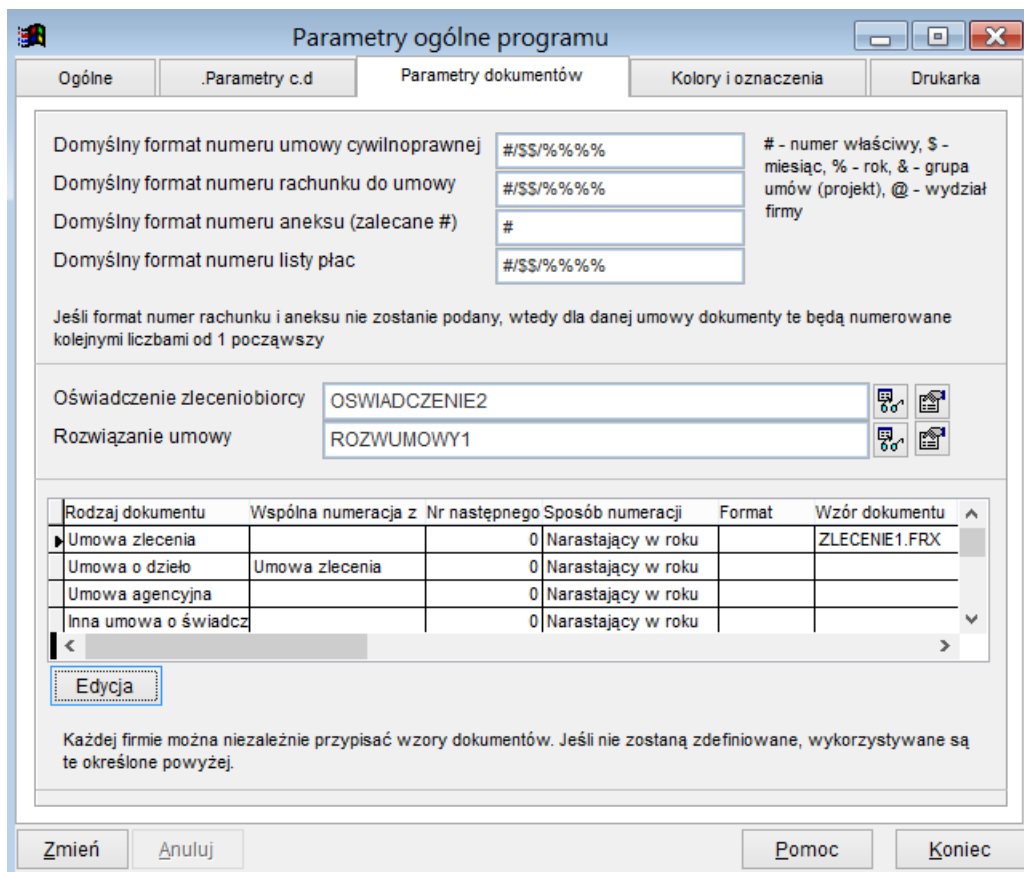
Parametry ogólne programu

Ogólne | .Parametry c.d | Parametry dokumentów | Kolory i oznaczenia | Drukarka

Domyślny format numeru umowy cywilnoprawnej #/$$/%%%%
Domyślny format numeru rachunku do umowy #/$$/%%%%
Domyślny format numeru aneksu (zalecane #) #
Domyślny format numeru listy płac #/$$/%%%%

# - numer właściwy, $ - miesiąc, % - rok, & - grupa umów (projekt), @ - wydział firmy

Jeśli format numer rachunku i aneksu nie zostanie podany, wtedy dla danej umowy dokumenty te będą numerowane kolejnymi liczbami od 1 począwszy

Oświadczenie zleceniobiorcy OSWIADCZENIE2
Rozwiązanie umowy ROZWUMOWY1

| Rodzaj dokumentu | Wspólna numeracja z | Nr następnego | Sposób numeracji | Format | Wzór dokumentu |
|---|---|---|---|---|---|
| Umowa zlecenia | | 0 | Narastający w roku | | ZLECENIE1.FRX |
| Umowa o dzieło | Umowa zlecenia | 0 | Narastający w roku | | |
| Umowa agencyjna | | 0 | Narastający w roku | | |
| Inna umowa o świadcz | | 0 | Narastający w roku | | |

Edycja

Każdej firmie można niezależnie przypisać wzory dokumentów. Jeśli nie zostaną zdefiniowane, wykorzystywane są te określone powyżej.

Zmień | Anuluj | Pomoc | Koniec